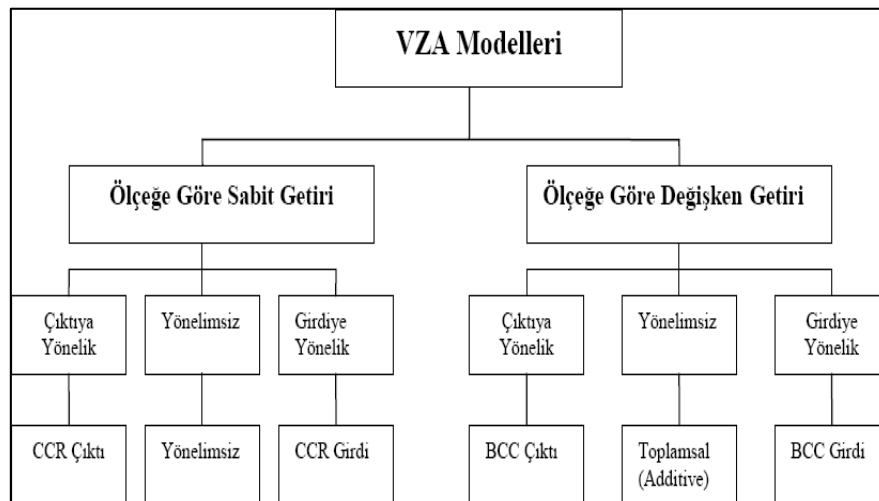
VZA Modelleri

Ölçeğe Göre Sabit Getiri

Ölçeğe Göre Değişken Getiri

Çıktıya Yönelik

Yönelimsiz

Girdiye Yönelik

Çıktıya Yönelik

Yönelimsiz

Girdiye Yönelik

CCR Çıktı

Yönelimsiz

CCR Girdi

BCC Çıktı

Toplamsal (Additive)

BCC Girdi